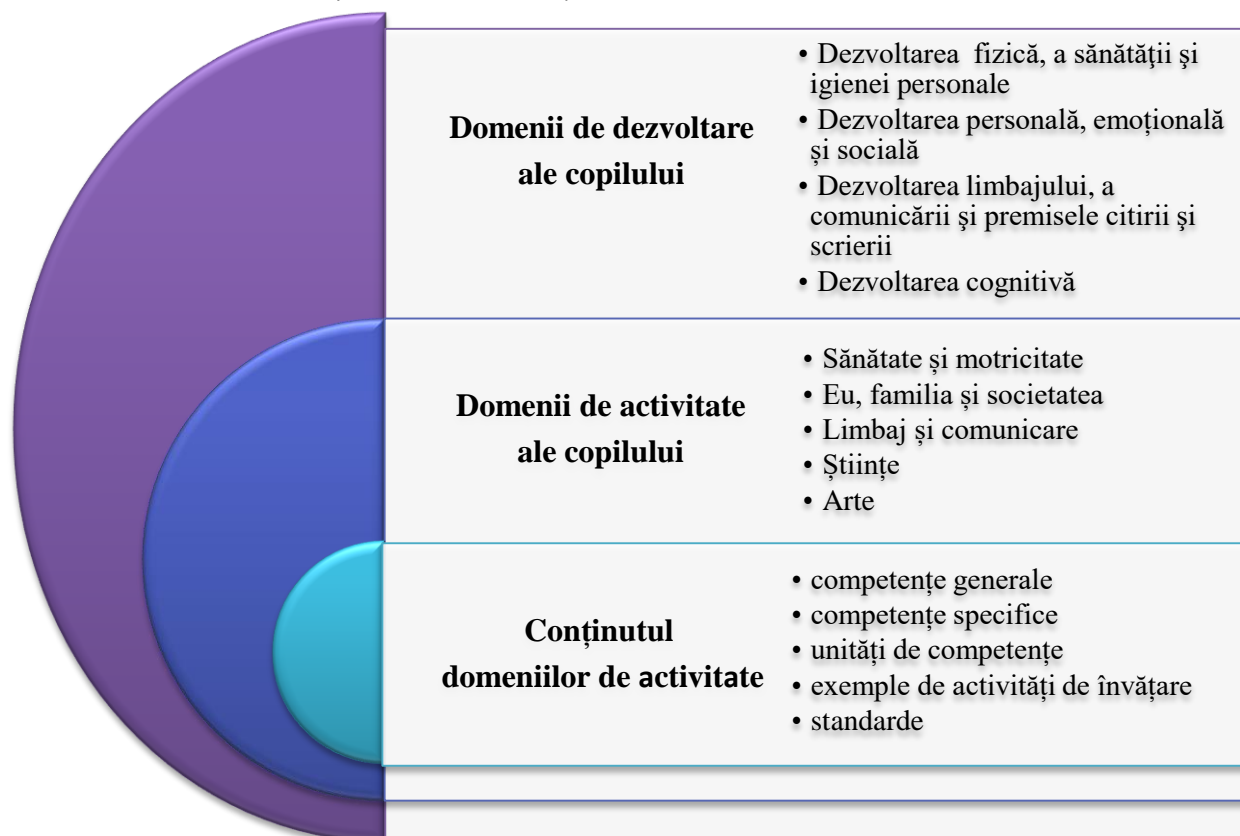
Domenii de dezvoltare ale copilului

• Dezvoltarea fizică, a sănătăţii şi igienei personale
• Dezvoltarea personală, emoțională și socială
• Dezvoltarea limbajului, a comunicării şi premisele citirii şi scrierii
• Dezvoltarea cognitivă

Domenii de activitate ale copilului

• Sănătate și motricitate
• Eu, familia și societatea
• Limbaj și comunicare
• Științe
• Arte

Conținutul domeniilor de activitate

• competențe generale
• competențe specifice
• unități de competențe
• exemple de activități de învățare
• standarde